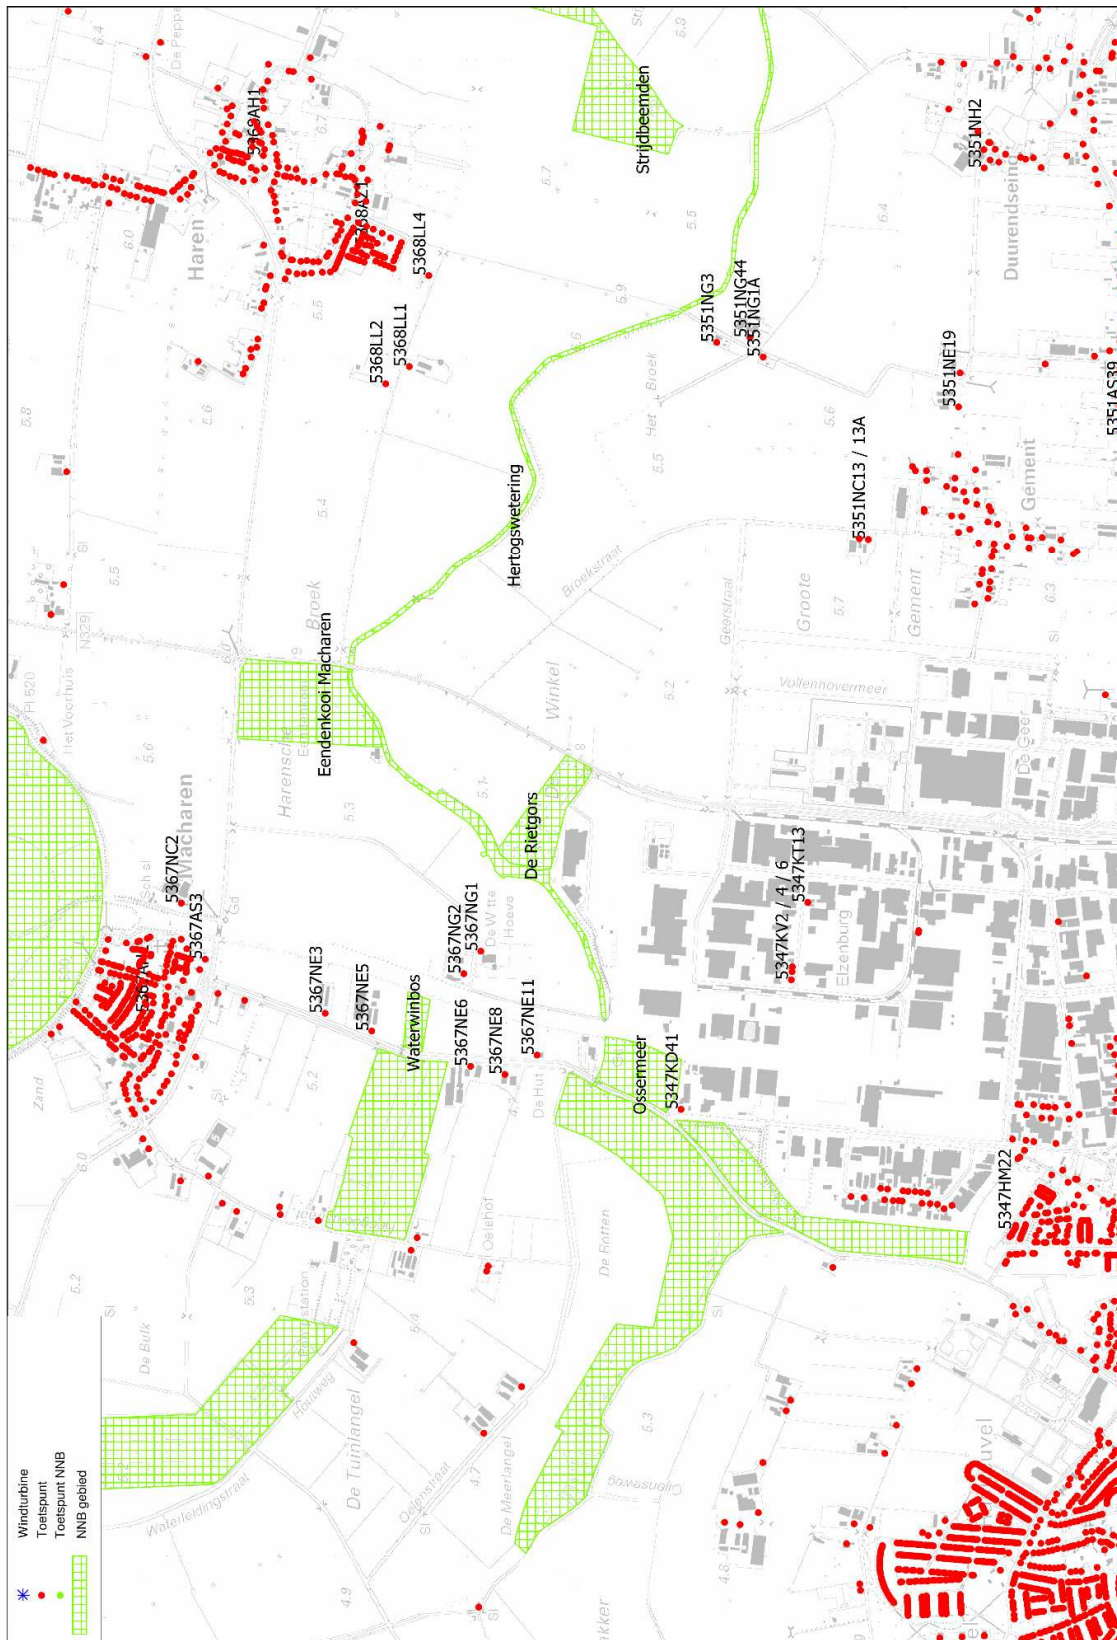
Windturbine
Toetspunt
Toetspunt NNB
NNB gebied

5368AH1
5368AZ1
5368LL4
5368LL2
5368LL1
Haren
Strijdbeemden
5351NG3
5351NG44
5351NG1A
5351NH2
Duurendseind
5351NE19
5351AS39
Hertogswetering
5351NC13 / 13A
Gement
Eendenkooi Macharen
Macharen
Harensche Broek
Winkel
Broekstraat
Groote Gement
Geerstraat
Vollenhovermeer
De Rietgors
5367NC2
5367AS3
5367AJ1
5347KT13
5347KV2 / 4 / 6
Elzenburg
5367NG2
5367NG1
De Witte Hoeve
5367NE3
5367NE5
Waterwinbos
5367NE6
5367NE8
5367NE11
5347KD41
Ossermeer
De Hut
5347HM22
De Rotten
Oelehof
De Tuinlangel
Oeienstraat
De Meerlangel
Waterleidingstraat
De Bulk
Houtweg
Het Voorhuis
Zand
N329